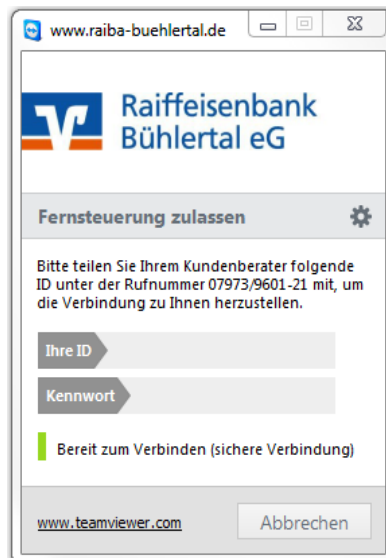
www.raiba-buehlertal.de

Raiffeisenbank
Bühlertal eG

Fernsteuerung zulassen

Bitte teilen Sie Ihrem Kundenberater folgende ID unter der Rufnummer 07973/9601-21 mit, um die Verbindung zu Ihnen herzustellen.

Ihre ID

Kennwort

Bereit zum Verbinden (sichere Verbindung)

www.teamviewer.com

Abbrechen